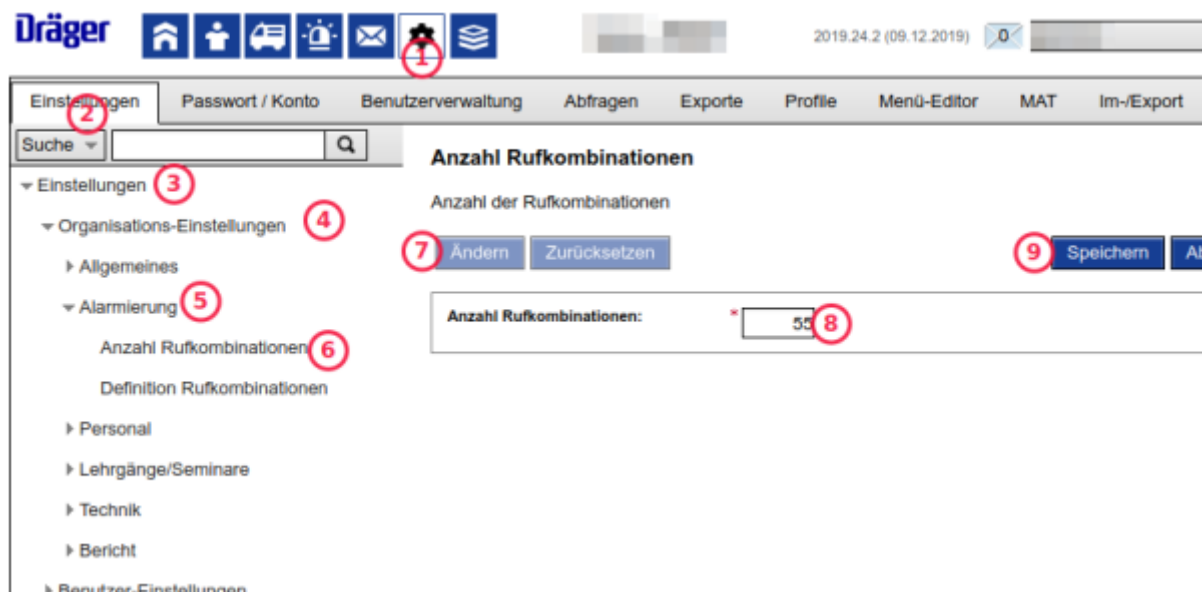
Dräger

1

2019.24.2 (09.12.2019) 0

Einstellungen 2 | Passwort / Konto | Benutzerverwaltung | Abfragen | Exporte | Profile | Menü-Editor | MAT | Im-/Export

Suche

Einstellungen 3

Organisations-Einstellungen 4

Allgemeines

Alarmierung 5

Anzahl Rufkombinationen 6

Definition Rufkombinationen

Personal

Lehrgänge/Seminare

Technik

Bericht

Benutzer-Einstellungen

Anzahl Rufkombinationen

Anzahl der Rufkombinationen

7 Ändern Zurücksetzen

9 Speichern Al

Anzahl Rufkombinationen: * 55 8